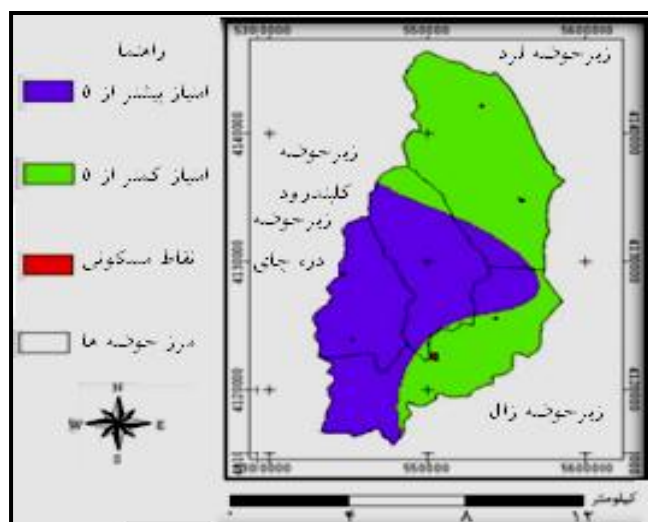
راهنما

امتیاز بیشتر از ۵

امتیاز کمتر از ۵

نقاط مسکونی

مرز حوضه ها

N
W
E
S

530000
550000
560000

زیرحوضه قرد

زیرحوضه کلیندرود

زیرحوضه دره چای

زیرحوضه زال

4140000
4130000
4120000

530000
550000
560000

کیلومتر
۰
۴
۸
۱۲